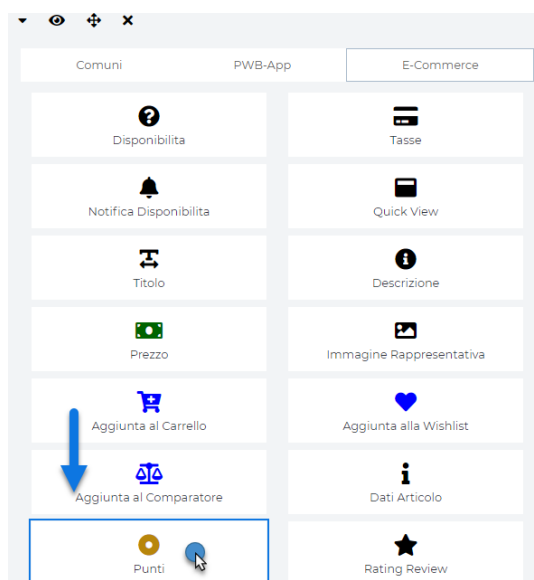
Comuni | PWB-App | E-Commerce

Disponibilita

Tasse

Notifica Disponibilita

Quick View

Titolo

Descrizione

Prezzo

Immagine Rappresentativa

Aggiunta al Carrello

Aggiunta alla Wishlist

Aggiunta al Comparatore

Dati Articolo

Punti

Rating Review